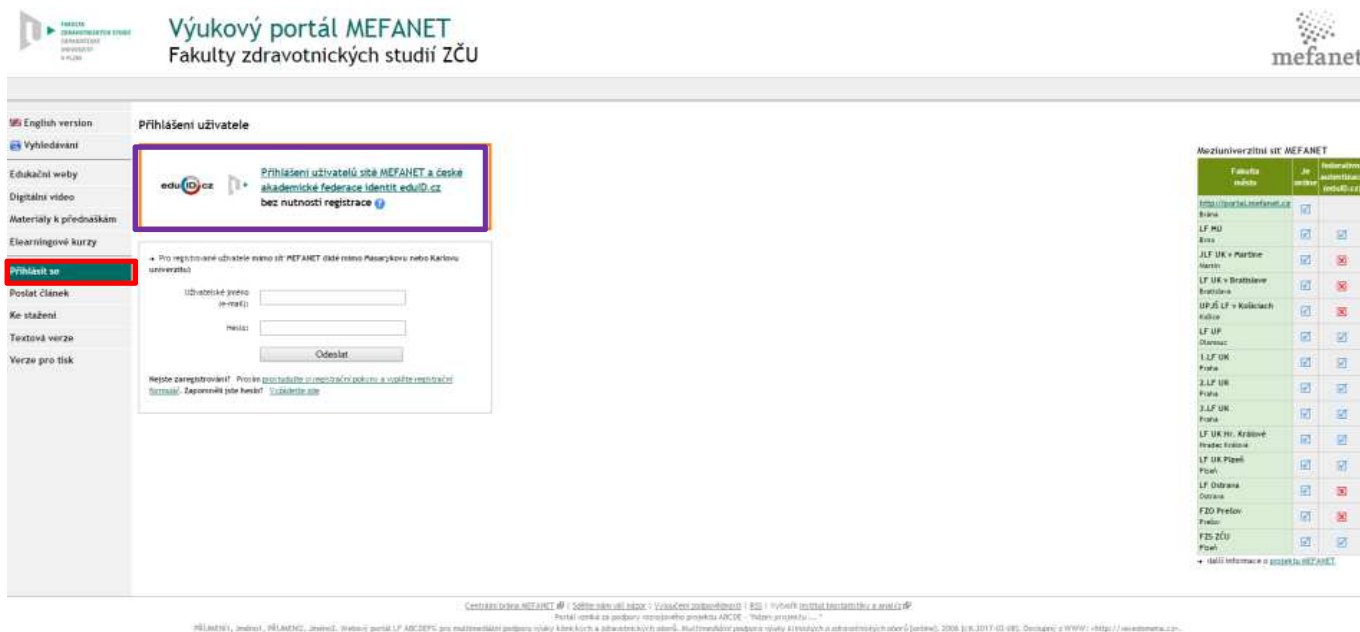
FAKULTA ZDRAVOTNICKÝCH STUDIÍ ZÁPADOČESKÁ UNIVERZITA V PLZNI

Výukový portál MEFANET
Fakulty zdravotnických studií ZČU

mefanet

English version
Vyhledávání
Edukační weby
Digitální video
Materiály k přednáškám
Elearningové kurzy
Přihlásit se
Poslat článek
Ke stažení
Textová verze
Verze pro tisk

Přihlášení uživatele

eduID.cz

Přihlášení uživatelů sítě MEFANET a české akademické federace identit eduID.cz
bez nutnosti registrace

→ Pro registrované uživatele mimo síť MEFANET další mimo Masarykovu nebo Karlovu univerzitu:

Uživatelské jméno (e-mail):
Heslo:
Odeslat

Nejste zaregistrováni? Pro to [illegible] registrační pokyny a vyplňte registrační formulář. Zapomněli jste heslo? Vyžádejte si

Meziuniverzitní síť MEFANET

| Fakulta město | Je online | federativní autentizace (eduID.cz) |
|---|---|---|
| http://portal.mefanet.cz Brno | ☑ | |
| LF MU Brno | ☑ | ☑ |
| JLF UK v Martine Martin | ☑ | ☒ |
| LF UK v Bratislave Bratislava | ☑ | ☒ |
| UPJŠ LF v Košiciach Košice | ☑ | ☒ |
| LF UP Olomouc | ☑ | ☑ |
| 1.LF UK Praha | ☑ | ☑ |
| 2.LF UK Praha | ☑ | ☑ |
| 3.LF UK Praha | ☑ | ☑ |
| LF UK Hr. Králové Hradec Králové | ☑ | ☑ |
| LF UK Plzeň Plzeň | ☑ | ☑ |
| LF Ostrava Ostrava | ☑ | ☒ |
| FZO Prešov Prešov | ☑ | ☒ |
| FZS ZČU Plzeň | ☑ | ☑ |

→ další informace o projektu MEFANET

Centrální brána MEFANET | Sdělte nám váš názor | Vyloučení podpovědnosti | RSS | Vybrat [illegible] statistiky a analýzy
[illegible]
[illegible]